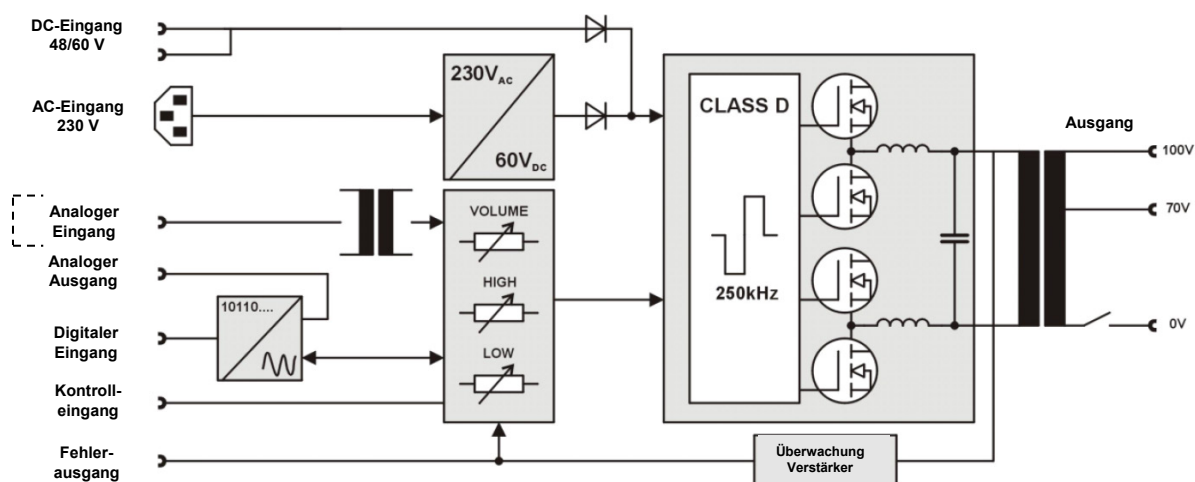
DC-Eingang 48/60 V

AC-Eingang 230 V

Analoger Eingang

Analoger Ausgang

Digitaler Eingang

Kontroll-eingang

Fehler-ausgang

$230V_{AC}$

$60V_{DC}$

VOLUME

HIGH

LOW

10110....

CLASS D

250kHz

Überwachung Verstärker

Ausgang

100V

70V

0V